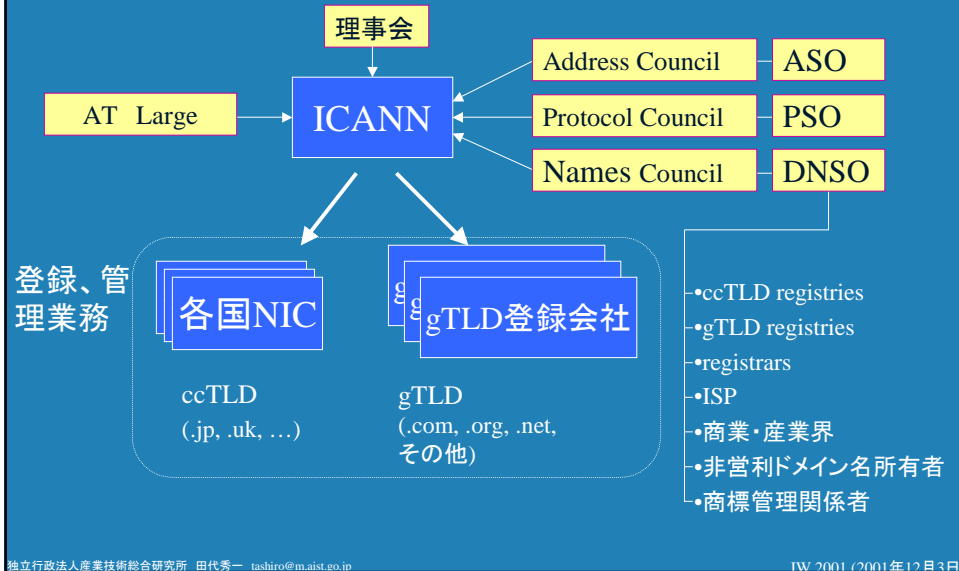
理事会

AT Large

ICANN

Address Council | ASO

Protocol Council | PSO

Names Council | DNSO

登録、管理業務

各国NIC

gTLD登録会社

ccTLD
(.jp, .uk, …)

gTLD
(.com, .org, .net, その他)

•ccTLD registries
•gTLD registries
•registrars
•ISP
•商業・産業界
•非営利ドメイン名所有者
•商標管理関係者

独立行政法人産業技術総合研究所 田代秀一 tashiro@m.aist.go.jp

IW 2001 (2001年12月3日